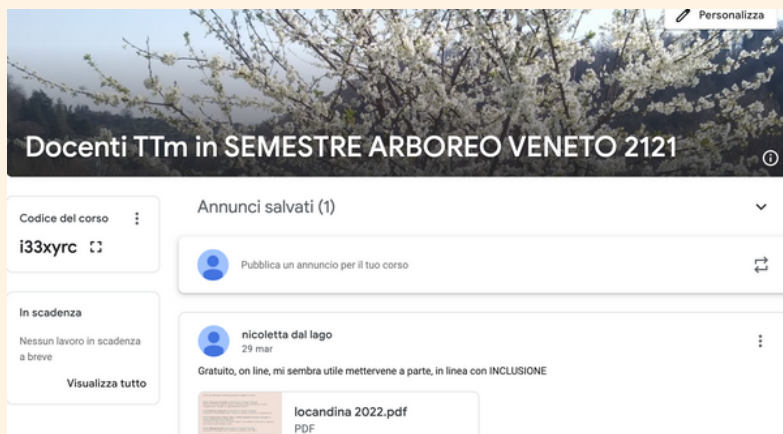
Personalizza

Docenti TTm in SEMESTRE ARBOREO VENETO 2121

Codice del corso

i33xyrc

In scadenza

Nessun lavoro in scadenza a breve

Visualizza tutto

Annunci salvati (1)

Pubblica un annuncio per il tuo corso

nicoletta dal lago
29 mar

Gratuito, on line, mi sembra utile mettervene a parte, in linea con INCLUSIONE

locandina 2022.pdf
PDF